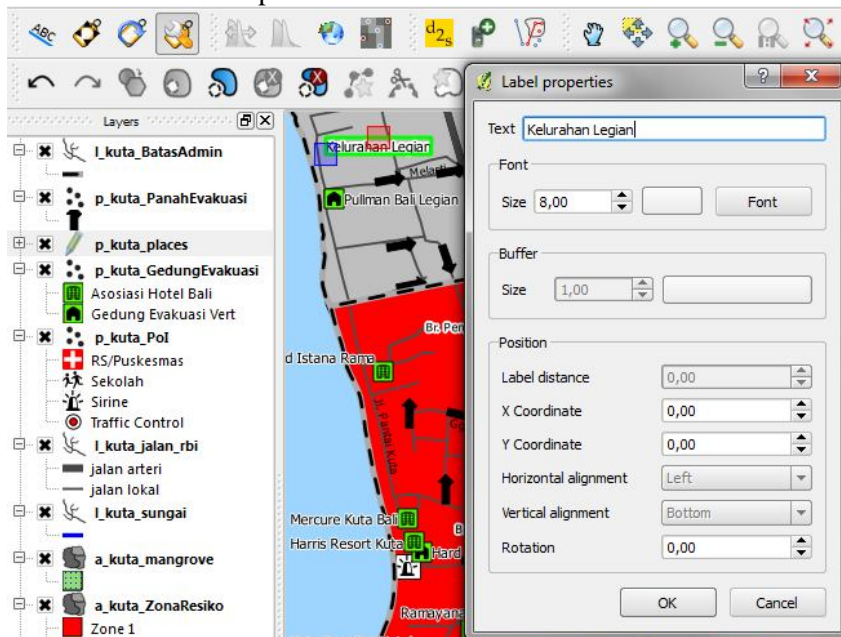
ABC

$d_{2s}$

Layers

l_kuta_BatasAdmin

p_kuta_PanahEvakuasi

p_kuta_places

p_kuta_GedungEvakuasi

Asosiasi Hotel Bali

Gedung Evakuasi Vert

p_kuta_PoI

RS/Puskesmas

Sekolah

Sirine

Traffic Control

l_kuta_jalan_rbi

jalan arteri

jalan lokal

l_kuta_sungai

a_kuta_mangrove

a_kuta_ZonaResiko

Zone 1

Kelurahan Legian

Melati

Pullman Bali Legian

Br. Pen

d Istana Rama

Jl. Pantai Kuta

Mercure Kuta Bali

Harris Resort Kuta

Hard

Ramayana

Label properties

Text Kelurahan Legian

Font

Size 8,00

Font

Buffer

Size 1,00

Position

Label distance 0,00

X Coordinate 0,00

Y Coordinate 0,00

Horizontal alignment Left

Vertical alignment Bottom

Rotation 0,00

OK

Cancel